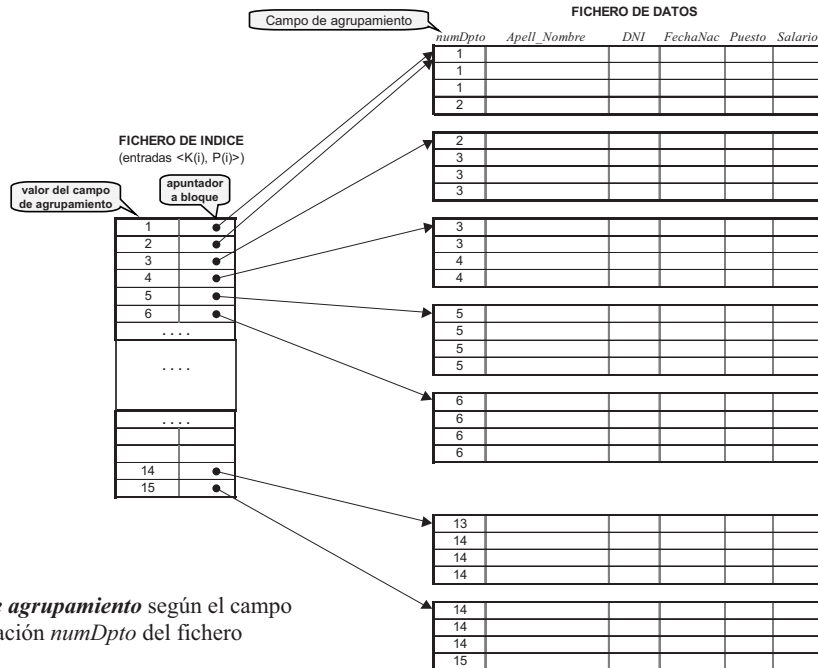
Campo de agrupamiento

FICHERO DE DATOS

| numDpto | Apell_Nombre | DNI | FechaNac | Puesto | Salario |
|---|---|---|---|---|---|
| 1 | | | | | |
| 1 | | | | | |
| 1 | | | | | |
| 2 | | | | | |

| | | | | | |
|---|---|---|---|---|---|
| 2 | | | | | |
| 3 | | | | | |
| 3 | | | | | |
| 3 | | | | | |

| | | | | | |
|---|---|---|---|---|---|
| 3 | | | | | |
| 3 | | | | | |
| 4 | | | | | |
| 4 | | | | | |

| | | | | | |
|---|---|---|---|---|---|
| 5 | | | | | |
| 5 | | | | | |
| 5 | | | | | |
| 5 | | | | | |

| | | | | | |
|---|---|---|---|---|---|
| 6 | | | | | |
| 6 | | | | | |
| 6 | | | | | |
| 6 | | | | | |

| | | | | | |
|---|---|---|---|---|---|
| 13 | | | | | |
| 14 | | | | | |
| 14 | | | | | |
| 14 | | | | | |

| | | | | | |
|---|---|---|---|---|---|
| 14 | | | | | |
| 14 | | | | | |
| 14 | | | | | |
| 15 | | | | | |

FICHERO DE INDICE
(entradas <K(i), P(i)>)

valor del campo de agrupamiento

apuntador a bloque

| | |
|---|---|
| 1 | • |
| 2 | • |
| 3 | • |
| 4 | • |
| 5 | • |
| 6 | • |
| .... | |

....

| | |
|---|---|
| .... | |
| | |
| | |
| 14 | • |
| 15 | • |

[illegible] agrupamiento según el campo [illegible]ación numDpto del fichero